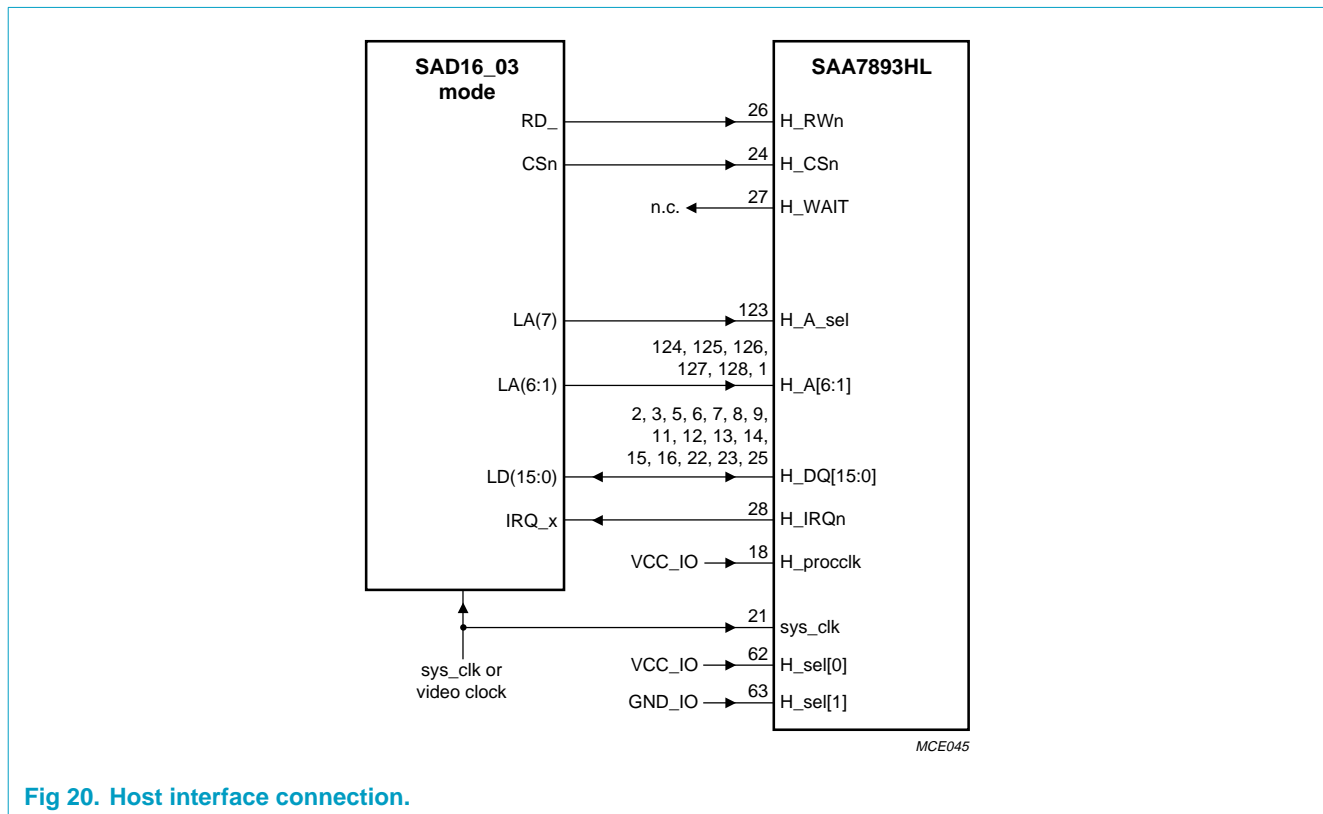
SAD16_03 mode

SAA7893HL

RD_
26
H_RWn

CSn
24
H_CSn

n.c.
27
H_WAIT

LA(7)
123
H_A_sel

124, 125, 126, 127, 128, 1
LA(6:1)
H_A[6:1]

2, 3, 5, 6, 7, 8, 9, 11, 12, 13, 14, 15, 16, 22, 23, 25
LD(15:0)
H_DQ[15:0]

IRQ_x
28
H_IRQn

VCC_IO
18
H_procclk

21
sys_clk

VCC_IO
62
H_sel[0]

GND_IO
63
H_sel[1]

sys_clk or video clock

MCE045

Fig 20. Host interface connection.